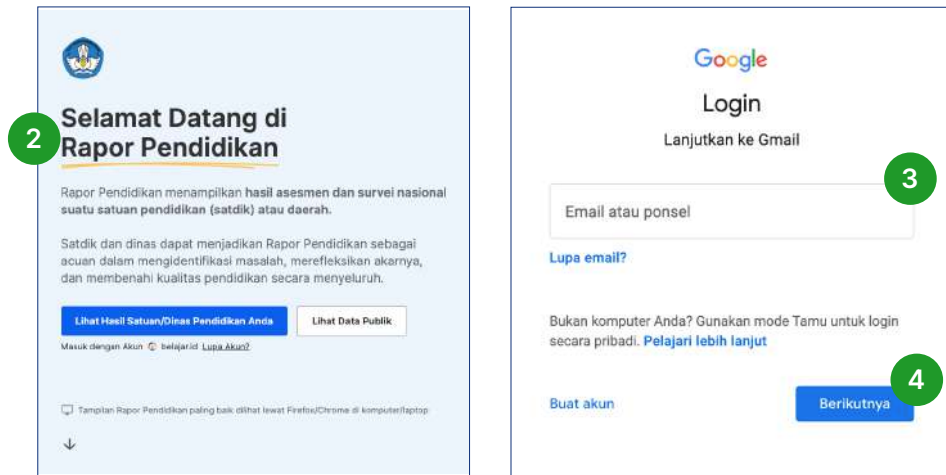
2

Selamat Datang di Rapor Pendidikan

Rapor Pendidikan menampilkan hasil asesmen dan survei nasional suatu satuan pendidikan (satdik) atau daerah.

Satdik dan dinas dapat menjadikan Rapor Pendidikan sebagai acuan dalam mengidentifikasi masalah, merefleksikan akarnya, dan membenahi kualitas pendidikan secara menyeluruh.

Lihat Hasil Satuan/Dinas Pendidikan Anda

Lihat Data Publik

Masuk dengan Akun belajar.id Lupa Akun?

Tampilan Rapor Pendidikan paling baik dilihat lewat Firefox/Chrome di komputer/laptop

Google

Login

Lanjutkan ke Gmail

3

Email atau ponsel

Lupa email?

Bukan komputer Anda? Gunakan mode Tamu untuk login secara pribadi. Pelajari lebih lanjut

4

Buat akun

Berikutnya